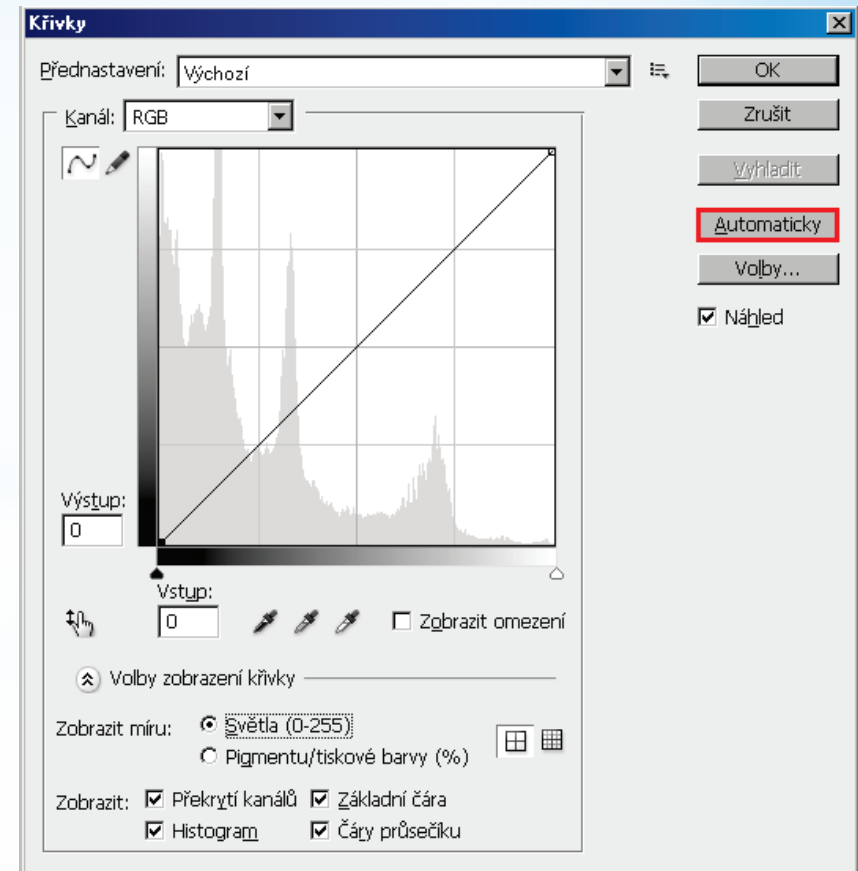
Křivky

Přednastavení: Výchozí

OK

Zrušit

Vyhladit

Automaticky

Volby...

Náhled

Kanál: RGB

Výstup:
0

Vstup:
0

Zobrazit omezení

Volby zobrazení křivky

Zobrazit míru: Světla (0-255)
Pigmentu/tiskové barvy (%)

Zobrazit: Překrytí kanálů Základní čára
Histogram Čáry průsečíku